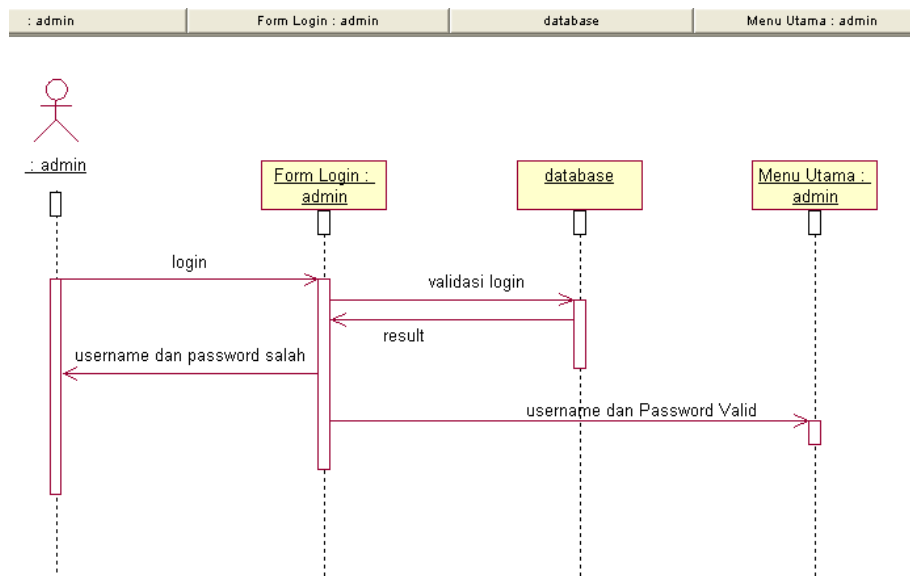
: admin | Form Login : admin | database | Menu Utama : admin

: admin

Form Login : admin

database

Menu Utama : admin

login

validasi login

result

username dan password salah

username dan Password Valid